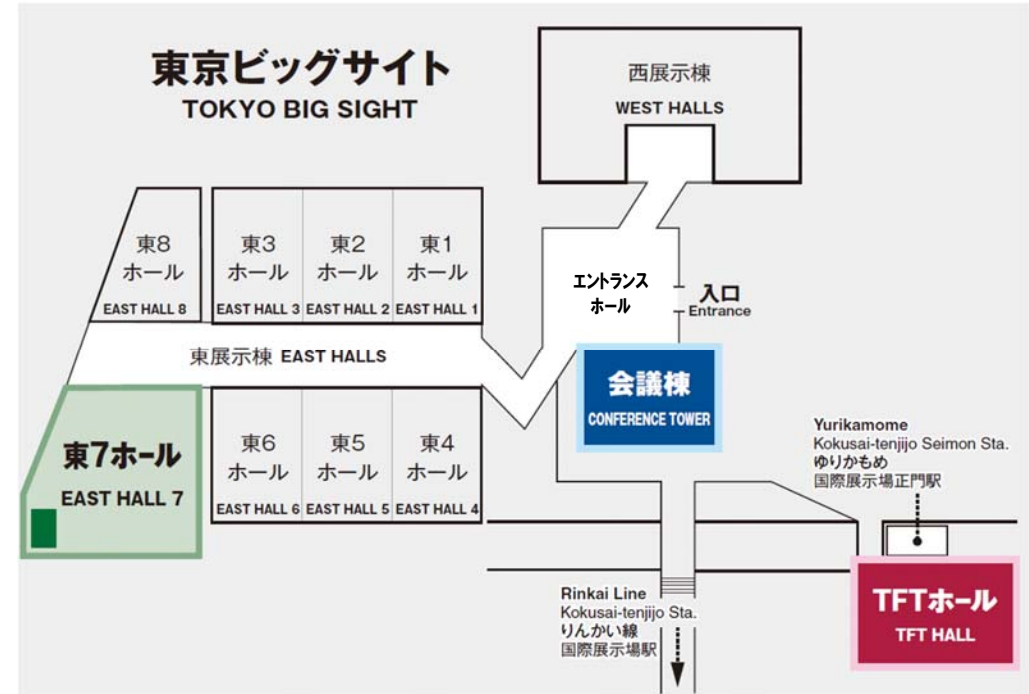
東京ビッグサイト
TOKYO BIG SIGHT

西展示棟
WEST HALLS

東8
ホール
EAST HALL 8

東3
ホール
EAST HALL 3

東2
ホール
EAST HALL 2

東1
ホール
EAST HALL 1

エントランス
ホール

入口
Entrance

東展示棟 EAST HALLS

会議棟
CONFERENCE TOWER

東7ホール
EAST HALL 7

東6
ホール
EAST HALL 6

東5
ホール
EAST HALL 5

東4
ホール
EAST HALL 4

Yurikamome
Kokusai-tenjijo Seimon Sta.
ゆりかもめ
国際展示場正門駅

Rinkai Line
Kokusai-tenjijo Sta.
りんかい線
国際展示場駅

TFTホール
TFT HALL